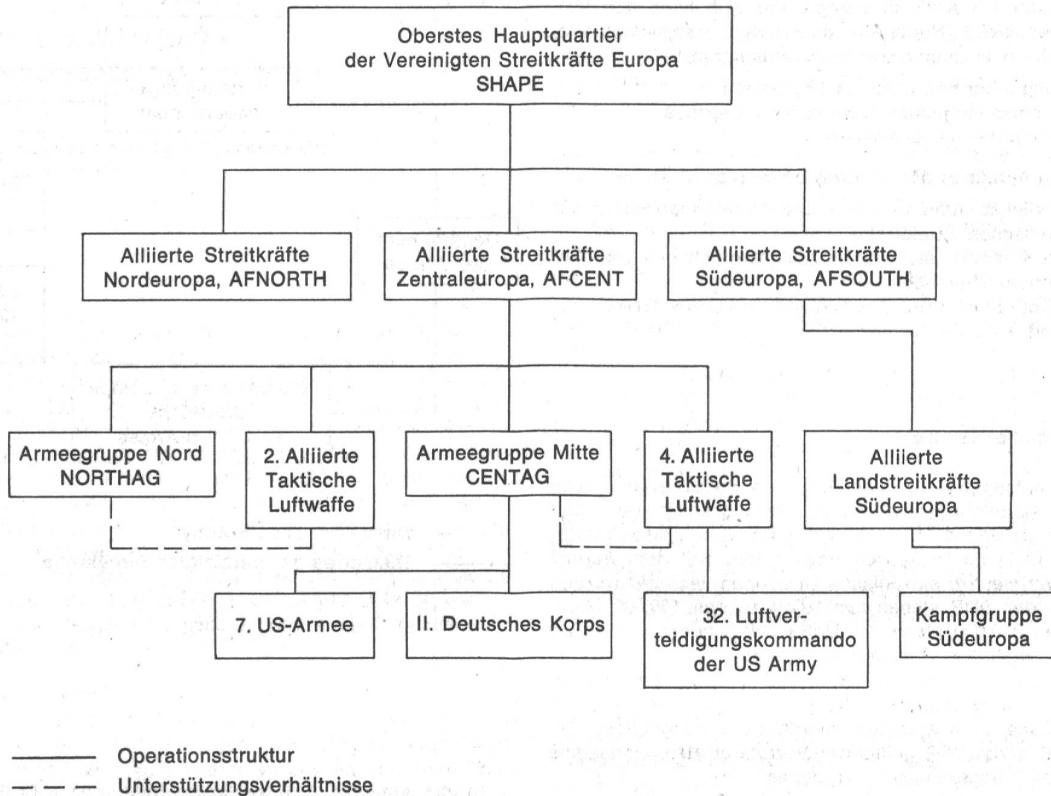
Oberstes Hauptquartier der Vereinigten Streitkräfte Europa SHAPE

Alliierte Streitkräfte Nordeuropa, AFNORTH

Alliierte Streitkräfte Zentraleuropa, AFCENT

Alliierte Streitkräfte Südeuropa, AFSOUTH

Armeegruppe Nord NORTHAG

2. Alliierte Taktische Luftwaffe

Armeegruppe Mitte CENTAG

4. Alliierte Taktische Luftwaffe

Alliierte Landstreitkräfte Südeuropa

7. US-Armee

II. Deutsches Korps

32. Luftverteidigungskommando der US Army

Kampfgruppe Südeuropa

Operationsstruktur

Unterstützungsverhältnisse